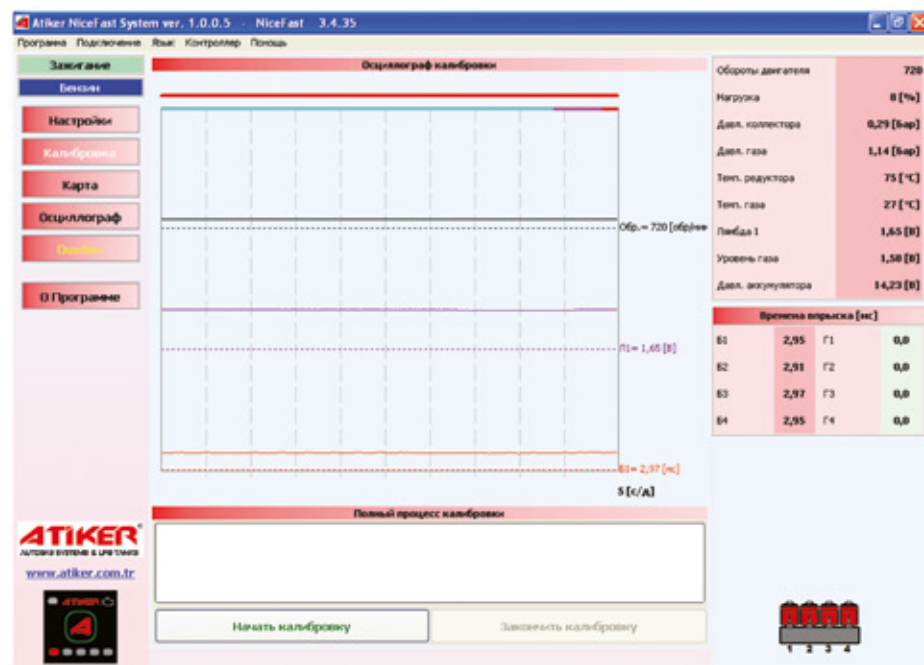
Atiker NiceFast System ver. 1.0.0.5 - NiceFast 3.4.35

Программа Подключение Язык Контроллер Помощь

Зажигание

Бензин

Настройки

Калибровка

Карта

Осциллограф

Ошибки

О Программе

Осциллограф калибровки

Обр.= 720 [обр/мин]

Л1= 1,65 [В]

Б1= 2,97 [мс]

5 [с/д]

| Обороты двигателя | 720 |
|---|---|
| Нагрузка | 8 [%] |
| Давл. коллектора | 0,29 [Бар] |
| Давл. газа | 1,14 [Бар] |
| Темп. редуктора | 75 [°C] |
| Темп. газа | 27 [°C] |
| Лямбда 1 | 1,65 [В] |
| Уровень газа | 1,58 [В] |
| Давл. аккумулятора | 14,23 [В] |

Времена впрыска [мс]

| Б1 | 2,95 | Г1 | 0,0 |
|---|---|---|---|
| Б2 | 2,91 | Г2 | 0,0 |
| Б3 | 2,97 | Г3 | 0,0 |
| Б4 | 2,95 | Г4 | 0,0 |

Полный процесс калибровки

ATIKER
AUTOGAS SYSTEMS & LPG TANKS

www.atiker.com.tr

Начать калибровку

Закончить калибровку

1 2 3 4